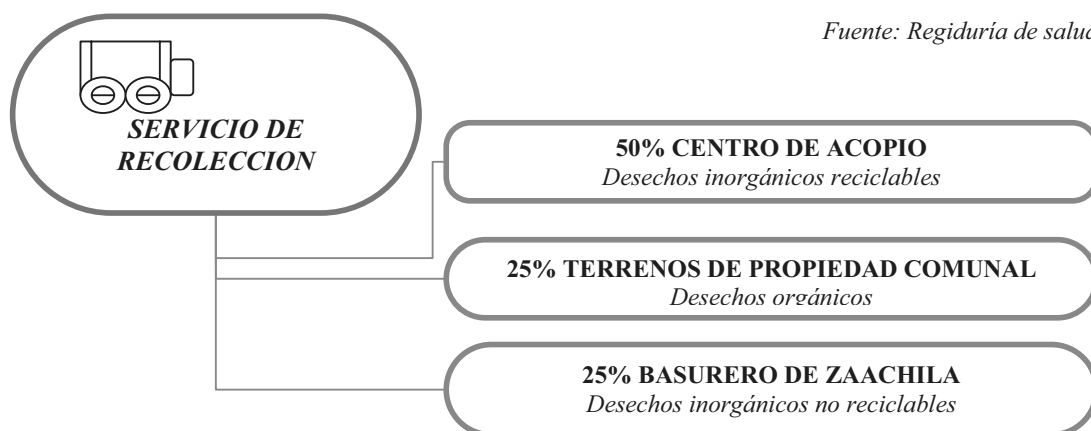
Fuente: Regiduría de salud

SERVICIO DE RECOLECCION

50% CENTRO DE ACOPIO
Desechos inorgánicos reciclables

25% TERRENOS DE PROPIEDAD COMUNAL
Desechos orgánicos

25% BASURERO DE ZAACHILA
Desechos inorgánicos no reciclables